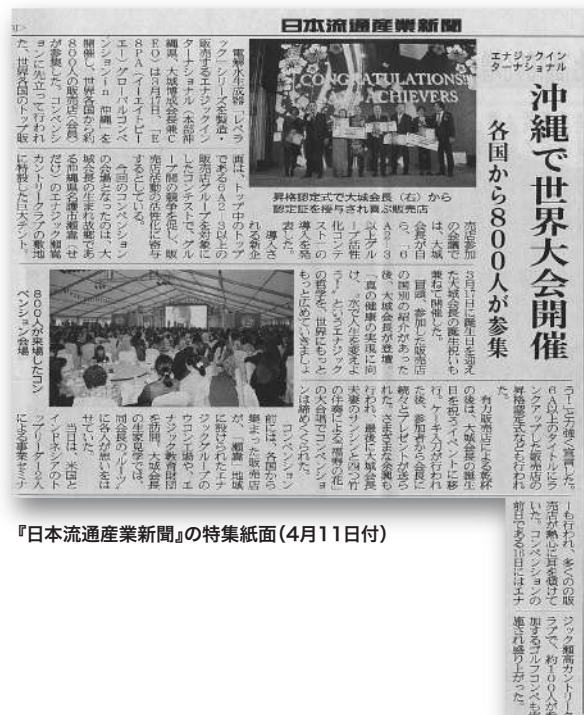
日本流通産業新聞

エナジックインターナショナル

沖縄で世界大会開催

各国から800人が参集

CONGRATULATIONS ACHIEVERS

昇格認定式で大城会長（右）から認定証を授与され喜ぶ販売店

800人が来場したコンベンション会場

電解水生成器「レベラック」シリーズを製造・販売するエナジックインターナショナル（本部沖縄県、大城博昭会長CEO）は3月11日、「E8PA（イーエイトピーエー）グローバルコンベンション in 沖縄」を開催し、世界各国から約800人の販売店（会員）が参集した。コンベンションに先立って行われ、世界各国のトップ販

売店活動の活性化に寄与するとしている。

今回のコンベンションの会場となったのは、大城会長の生まれ故郷である沖縄県の西原町（せだい）のエナジック製品カントリークラブの敷地に特設した巨大テント。

売上が増加し、3月11日に迎えた大城会長の誕生祝いも兼ねて開催した。大城会長のヒストリーが紹介された後、大城会長が登壇し「真の健康の実現に向けて、水で人生を変えよう」とエナジックの理念を改めて伝え、「世界にもっともっと広めていきましょう」と、

事業へのテーマを示した。

トップ中のトップである6A・3以上の販売店グループを対象にしたコンテストでグループの上位を果たした販売店が表彰された。

有力販売店による数秒の後は、大城会長の誕生日を祝うイベントに移行。ケーキ入刀が行われた後、参加者から会長に続々とプレゼントが送られ、さまざまな余興も行われ、最後に大城会長夫妻のサンシンと四つ竹の伴奏による『嘉例の花』の大合唱でコンベンションは締めくくられた。

コンベンションの前には、各国から参集した販売店が、「瀬嵩」地域に移設されたエナジックグループのウコン工場や、エナジック教育研修所を訪問。大城会長の生家見学では、同会長のルーツに各人が思いを馳せていた。

当日は、米国とインドネシアのトップリーダー2人による事業セミナー

ラーとも呼べる有力販売店6A以上のタイトルを持つ販売店が参加。ピックアップした販売店のみ昇格認定式なども行われた。

も行われ、多くの販売店が熱心に耳を傾けていた。コンベンションの前日である10日にはエナジック製品カントリーラブで、約100人が参加するゴルフコンペも催され盛り上がった。

『日本流通産業新聞』の特集紙面（4月11日付）